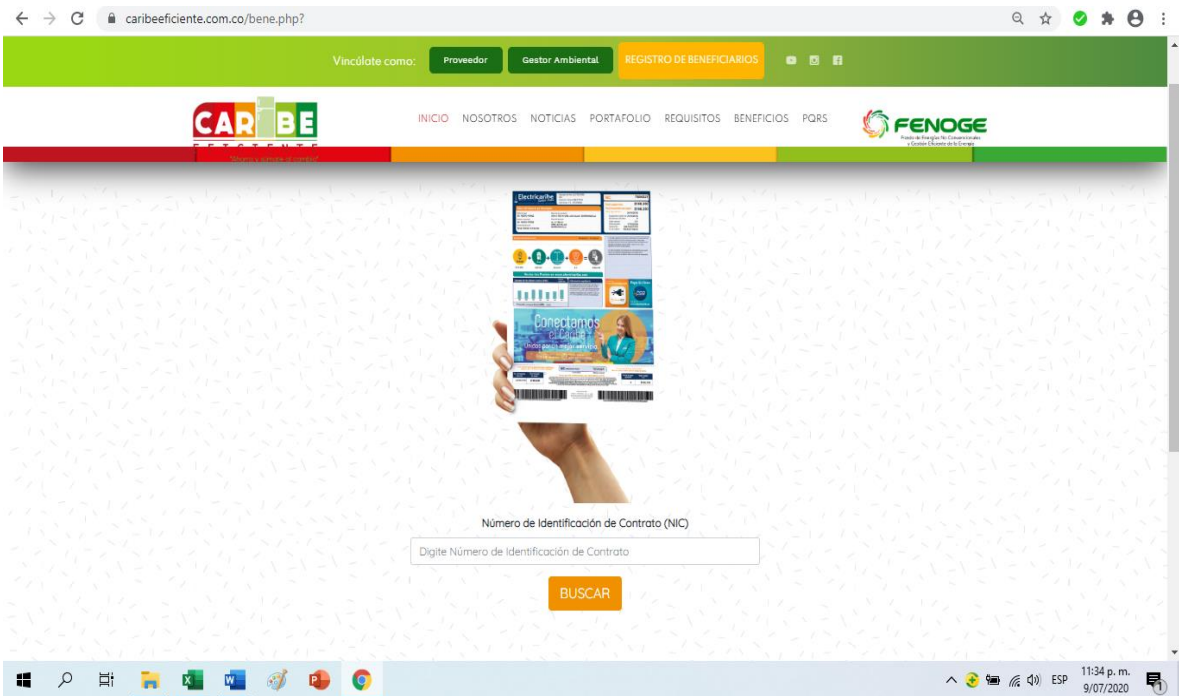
caribeeficiente.com.co/bene.php?

Vincúlate como: Proveedor Gestor Ambiental REGISTRO DE BENEFICIARIOS

CARIBE EFICIENTE
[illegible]

INICIO NOSOTROS NOTICIAS PORTAFOLIO REQUISITOS BENEFICIOS PQRS

FENOGE
Fondo de Energías No Convencionales y Gestión Eficiente de la Energía

Electricaribe

Conectamos

Número de Identificación de Contrato (NIC)

Digite Número de Identificación de Contrato

BUSCAR

ESP 11:34 p. m. 9/07/2020